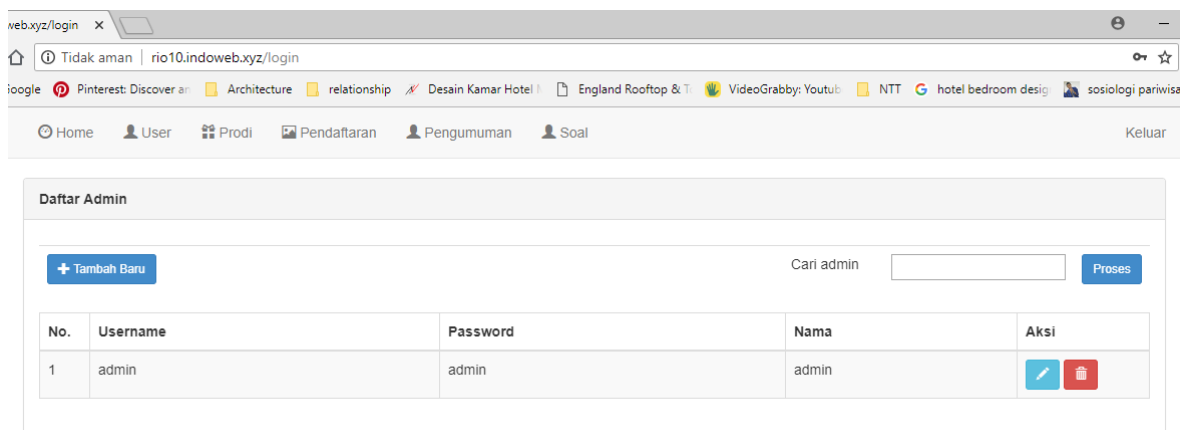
web.xyz/login ×

Tidak aman | rio10.indoweb.xyz/login

Google Pinterest: Discover ar Architecture relationship Desain Kamar Hotel England Rooftop & T VideoGrabby: Youtub NTT hotel bedroom desig sosiologi pariwisa

Home User Prodi Pendaftaran Pengumuman Soal Keluar

Daftar Admin

+ Tambah Baru

Cari admin

Proses

| No. | Username | Password | Nama | Aksi |
|---|---|---|---|---|
| 1 | admin | admin | admin | |